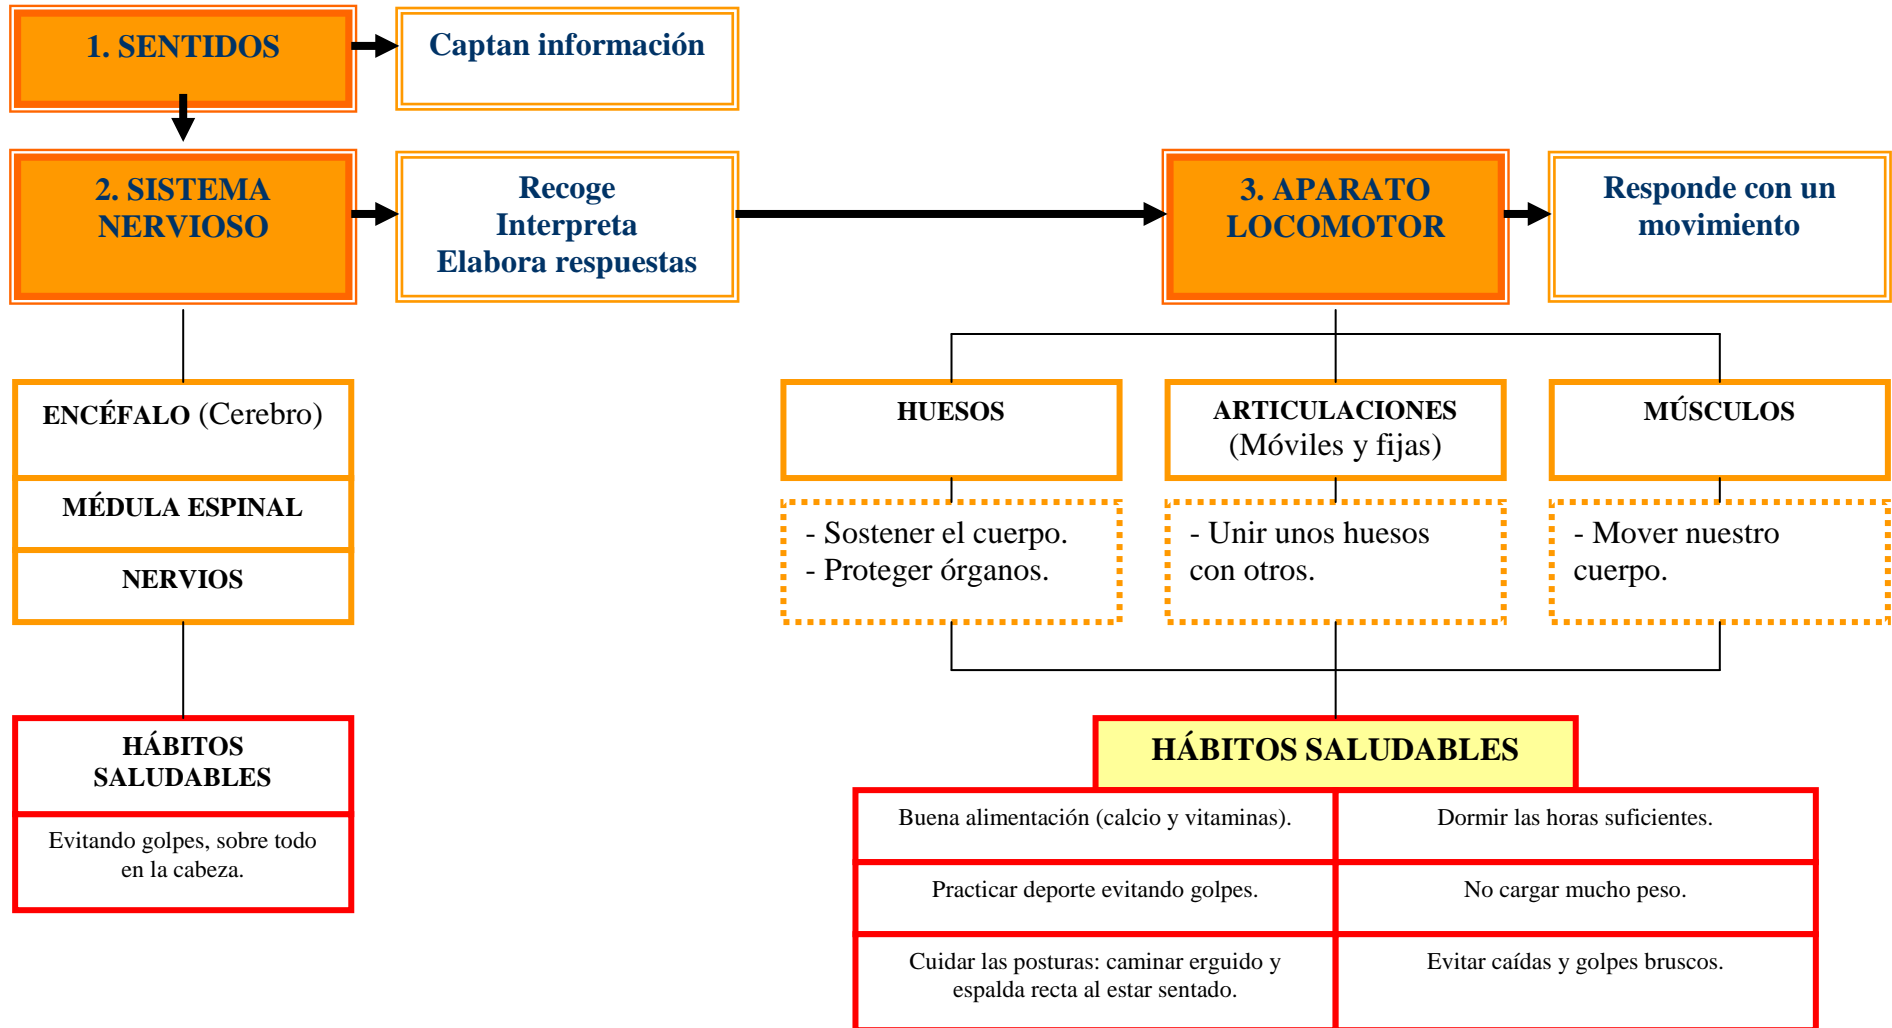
1. SENTIDOS

Captan información

2. SISTEMA NERVIOSO

Recoge
Interpreta
Elabora respuestas

3. APARATO LOCOMOTOR

Responde con un movimiento

ENCÉFALO (Cerebro)

MÉDULA ESPINAL

NERVIOS

HÁBITOS SALUDABLES

Evitando golpes, sobre todo en la cabeza.

HUESOS

- Sostener el cuerpo.
- Proteger órganos.

ARTICULACIONES (Móviles y fijas)

- Unir unos huesos con otros.

MÚSCULOS

- Mover nuestro cuerpo.

HÁBITOS SALUDABLES

| Buena alimentación (calcio y vitaminas). | Dormir las horas suficientes. |
|---|---|
| Practicar deporte evitando golpes. | No cargar mucho peso. |
| Cuidar las posturas: caminar erguido y espalda recta al estar sentado. | Evitar caídas y golpes bruscos. |